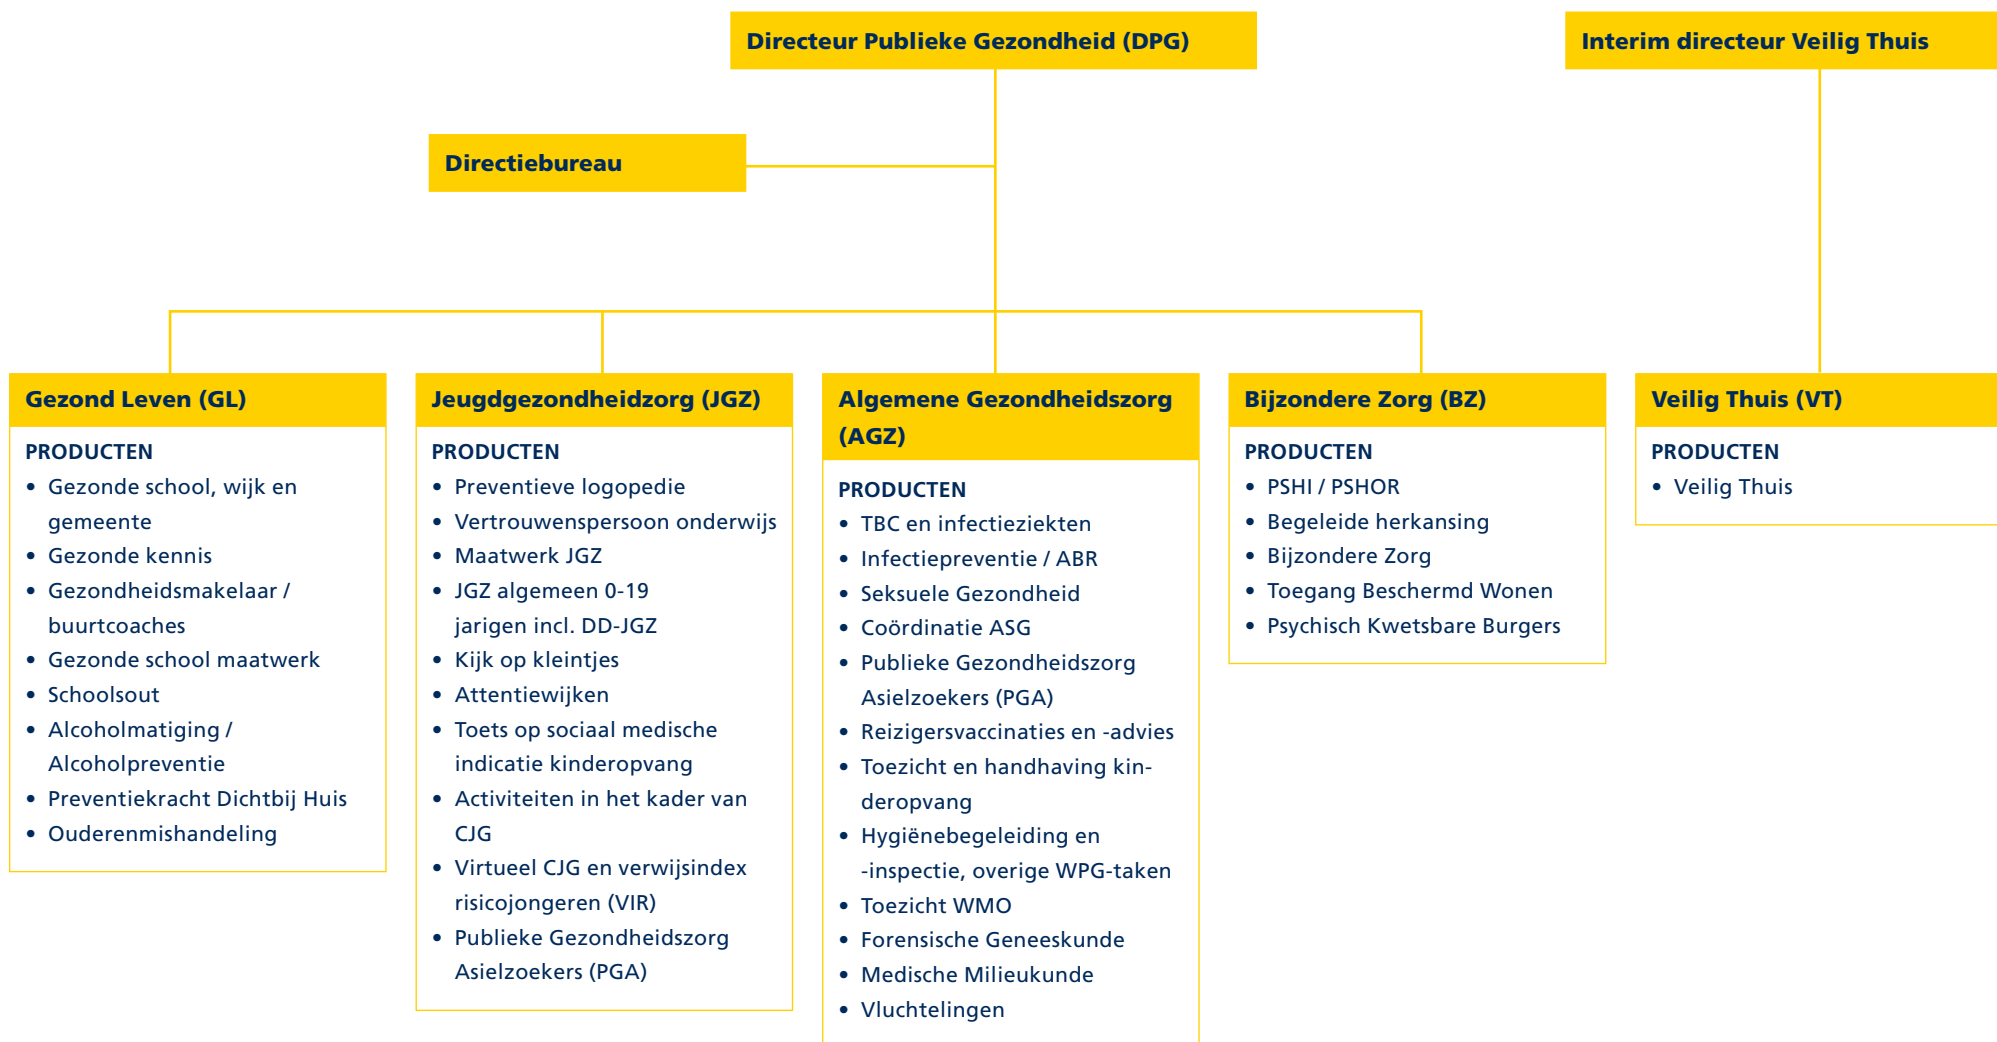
Directeur Publieke Gezondheid (DPG)

Interim directeur Veilig Thuis

Directiebureau

Gezond Leven (GL)

PRODUCTEN
- Gezonde school, wijk en gemeente
- Gezonde kennis
- Gezondheidsmakelaar / buurtcoaches
- Gezonde school maatwerk
- Schoolsout
- Alcoholmatiging / Alcoholpreventie
- Preventiekracht Dichtbij Huis
- Ouderenmishandeling

Jeugdgezondheidzorg (JGZ)

PRODUCTEN
- Preventieve logopedie
- Vertrouwenspersoon onderwijs
- Maatwerk JGZ
- JGZ algemeen 0-19 jarigen incl. DD-JGZ
- Kijk op kleintjes
- Attentiewijken
- Toets op sociaal medische indicatie kinderopvang
- Activiteiten in het kader van CJG
- Virtueel CJG en verwijsindex risicojongeren (VIR)
- Publieke Gezondheidszorg Asielzoekers (PGA)

Algemene Gezondheidszorg (AGZ)

PRODUCTEN
- TBC en infectieziekten
- Infectiepreventie / ABR
- Seksuele Gezondheid
- Coördinatie ASG
- Publieke Gezondheidszorg Asielzoekers (PGA)
- Reizigersvaccinaties en -advies
- Toezicht en handhaving kinderopvang
- Hygiënebegeleiding en -inspectie, overige WPG-taken
- Toezicht WMO
- Forensische Geneeskunde
- Medische Milieukunde
- Vluchtelingen

Bijzondere Zorg (BZ)

PRODUCTEN
- PSHI / PSHOR
- Begeleide herkansing
- Bijzondere Zorg
- Toegang Beschermd Wonen
- Psychisch Kwetsbare Burgers

Veilig Thuis (VT)

PRODUCTEN
- Veilig Thuis